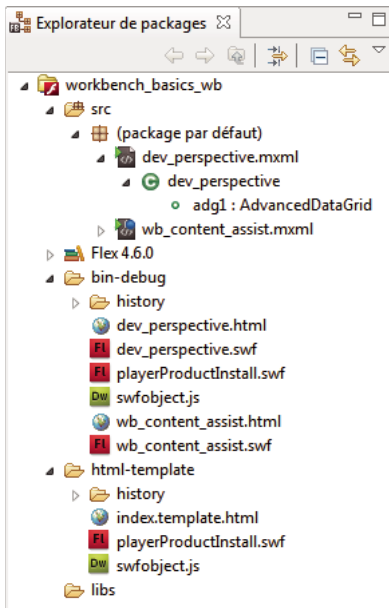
Explorateur de packages ☒

workbench_basics_wb
src
(package par défaut)
dev_perspective.mxml
dev_perspective
adg1 : AdvancedDataGrid
wb_content_assist.mxml
Flex 4.6.0
bin-debug
history
dev_perspective.html
dev_perspective.swf
playerProductInstall.swf
swfobject.js
wb_content_assist.html
wb_content_assist.swf
html-template
history
index.template.html
playerProductInstall.swf
swfobject.js
libs